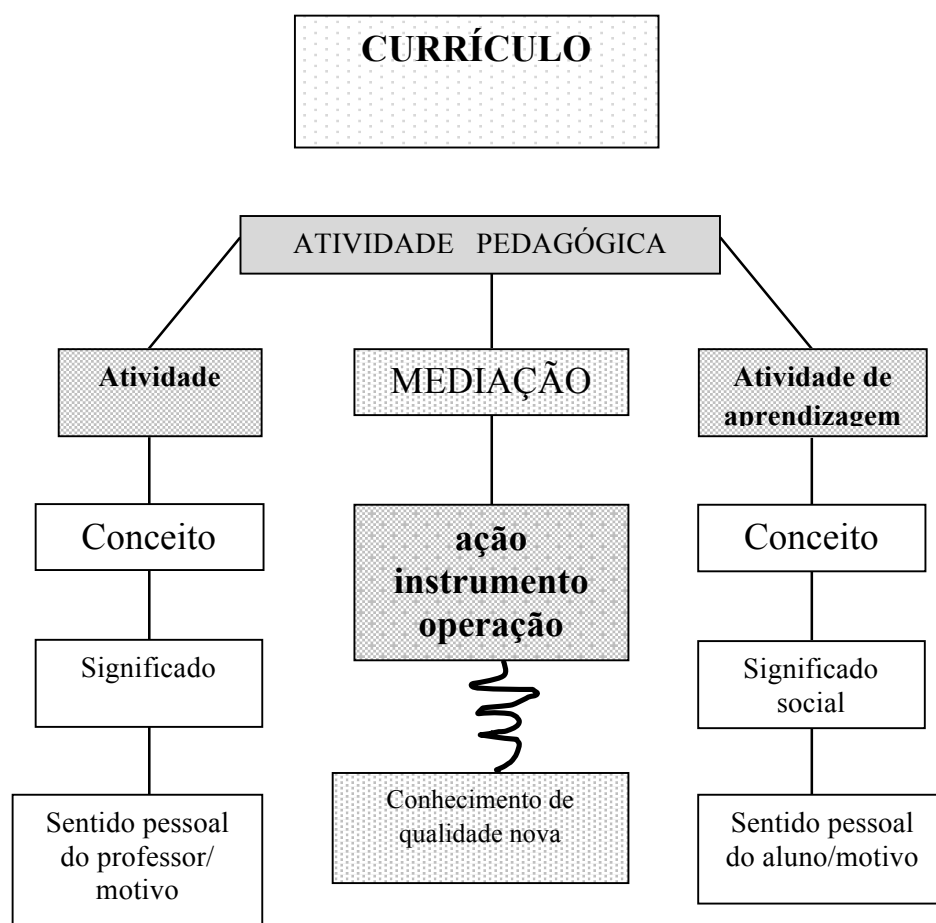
CURRÍCULO

ATIVIDADE PEDAGÓGICA

Atividade

MEDIAÇÃO

Atividade de aprendizagem

Conceito

ação instrumento operação

Conceito

Significado

Significado social

Sentido pessoal do professor/ motivo

Conhecimento de qualidade nova

Sentido pessoal do aluno/motivo